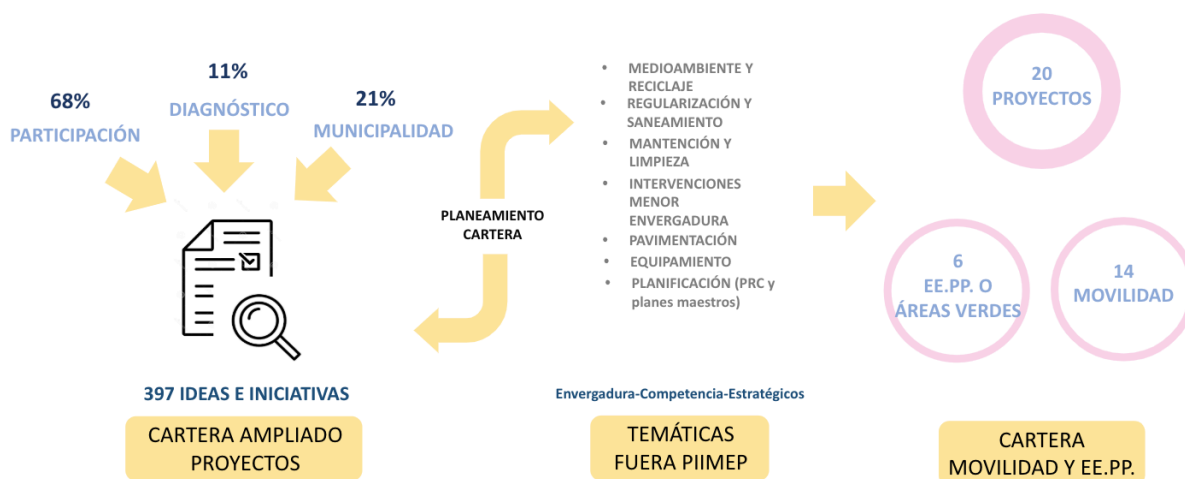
11%
68%
DIAGNÓSTICO
21%
PARTICIPACIÓN
MUNICIPALIDAD

397 IDEAS E INICIATIVAS

CARTERA AMPLIADO PROYECTOS

PLANEAMIENTO CARTERA

• MEDIOAMBIENTE Y RECICLAJE
• REGULARIZACIÓN Y SANEAMIENTO
• MANTENCIÓN Y LIMPIEZA
• INTERVENCIONES MENOR ENVERGADURA
• PAVIMENTACIÓN
• EQUIPAMIENTO
• PLANIFICACIÓN (PRC y planes maestros)

Envergadura-Competencia-Estratégicos

TEMÁTICAS FUERA PIIMEP

20 PROYECTOS

6 EE.PP. O ÁREAS VERDES

14 MOVILIDAD

CARTERA MOVILIDAD Y EE.PP.